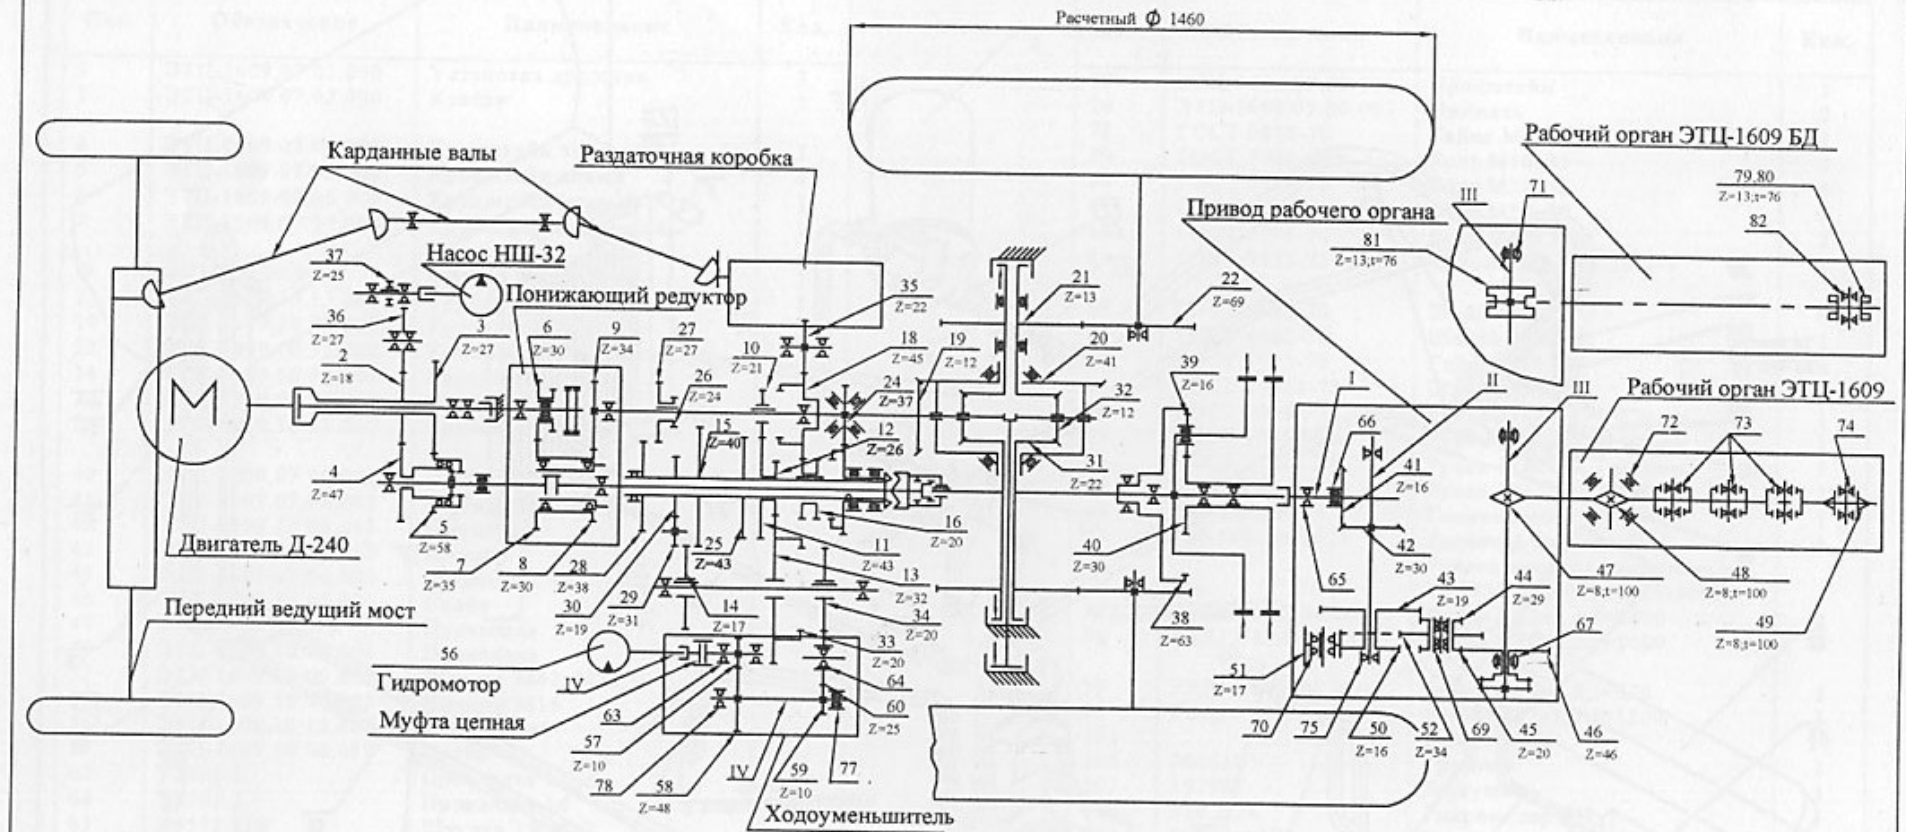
Расчетный $\phi$ 1460

Рабочий орган ЭТЦ-1609 БД

Карданные валы

Раздаточная коробка

Привод рабочего органа

Насос НШ-32

Понижающий редуктор

Рабочий орган ЭТЦ-1609

Двигатель Д-240

Передний ведущий мост

Гидромотор

Муфта цепная

Ходоуменьшитель

37 Z=25
36 Z=27
2 Z=18
3 Z=27
4 Z=47
5 Z=58
7 Z=35
8 Z=30
28 Z=38
6 Z=30
9 Z=34
27 Z=27
26 Z=24
10 Z=21
15 Z=40
35 Z=22
18 Z=45
19 Z=12
24 Z=37
12 Z=26
21 Z=13
20 Z=41
32 Z=12
31 Z=22
22 Z=69
30 Z=19
29 Z=31
25 Z=43
14 Z=17
11 Z=43
13 Z=32
34 Z=20
33 Z=20
16 Z=20
64
60 Z=25
77
59 Z=10
58 Z=48
78
57 Z=10
63
56
IV
IV
39 Z=16
40 Z=30
38 Z=63
51 Z=17
70
75
50 Z=16
52 Z=34
69
45 Z=20
46 Z=46
43 Z=19
44 Z=29
67
65
66
41 Z=16
42 Z=30
I
II
III
III
71
81 Z=13;t=76
79,80 Z=13;t=76
82
72
73
74
47 Z=8;t=100
48 Z=8;t=100
49 Z=8;t=100